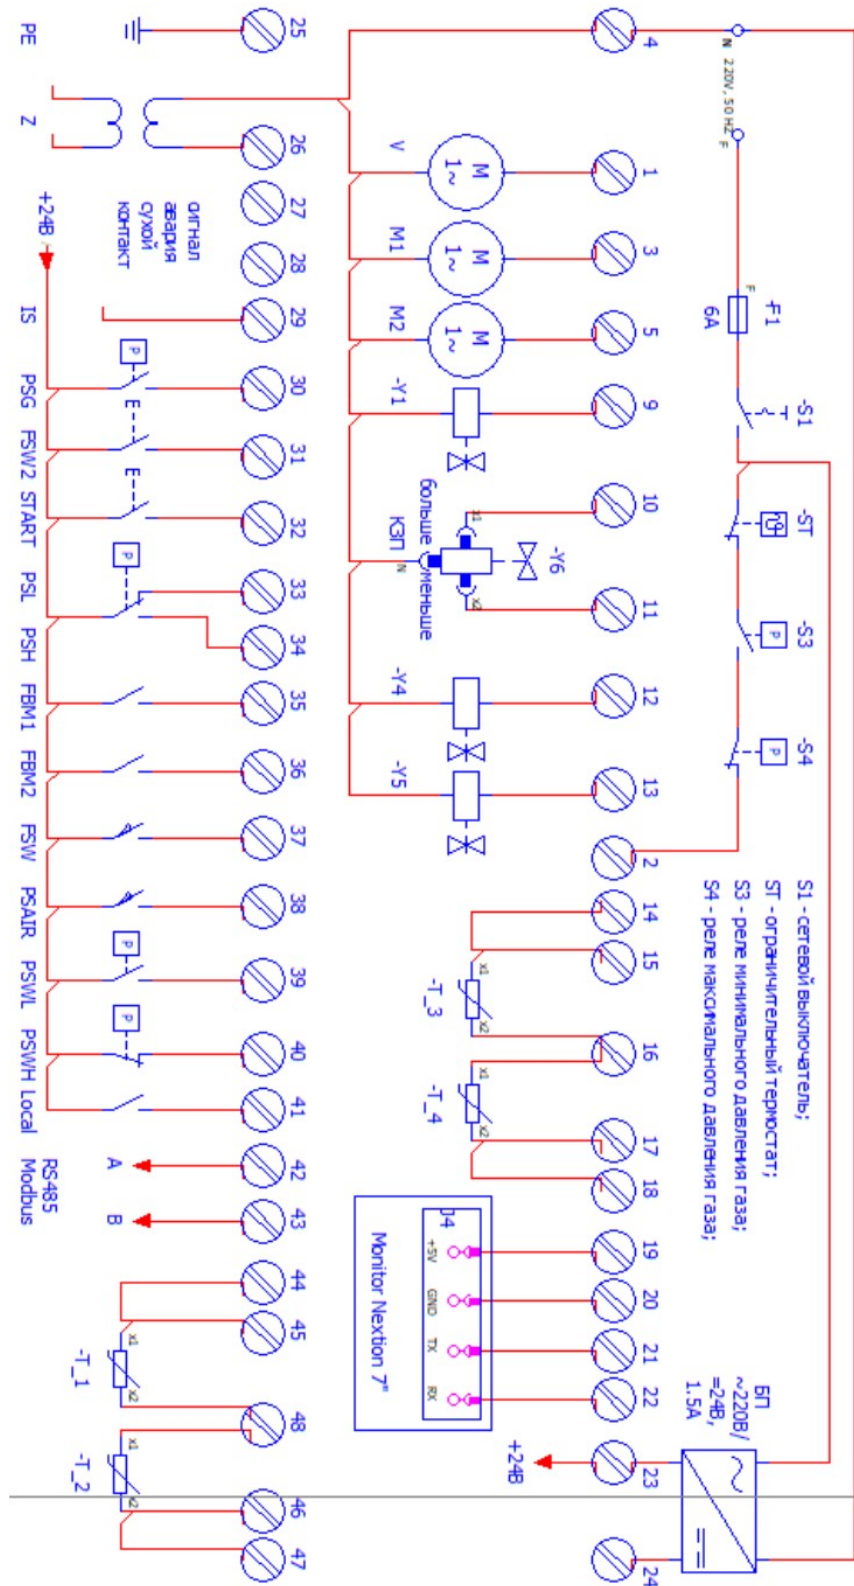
PE
25
4
N 220V, 50 Hz F
Z
26
V
M 1~
1
27
28
сигнал авария сухой контакт
M1
M 1~
3
+24В
IS
29
M2
M 1~
5
F
-F1
6A
PSG
30
P
E
-Y1
9
-S1
T
FSW2
31
E
START
32
P
КЗП
больше
меньше
N
x1
x2
-Y6
10
-ST
PSL
33
11
-S3
P
PSH
34
FBM1
35
-Y4
12
FBM2
36
-S4
P
-Y5
13
FSW
37
2
PSAIR
38
14
S1 - сетевой выключатель;
ST - ограничительный термостат;
S3 - реле минимального давления газа;
S4 - реле максимального давления газа;
PSWL
39
P
15
-T_3
x1
x2
PSWH
40
P
16
-T_4
x1
x2
Local
41
17
18
RS485 Modbus
A
42
B
43
Monitor Nextion 7"
J4
+5V
GND
TX
RX
19
20
21
22
44
45
-T_1
x1
x2
48
-T_2
x1
x2
46
47
БП ~220В/ =24В, 1.5А
+24В
23
24